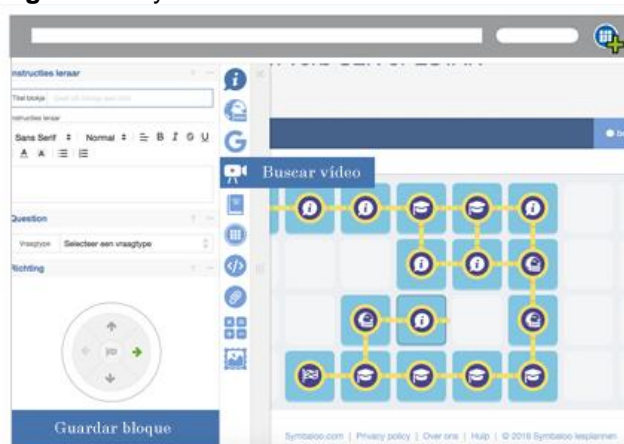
nstructies leraar

Titel blokje

nstructies leraar

Sans Serif ⇕ Normal ⇕ B I S U

Question

Vraagtype Selecteer een vraagtype

Richting

Buscar vídeo

Guardar bloque

Symbaloo.com | Privacy policy | Over ons | Hulp | © 2018 Symbaloo lesplannen